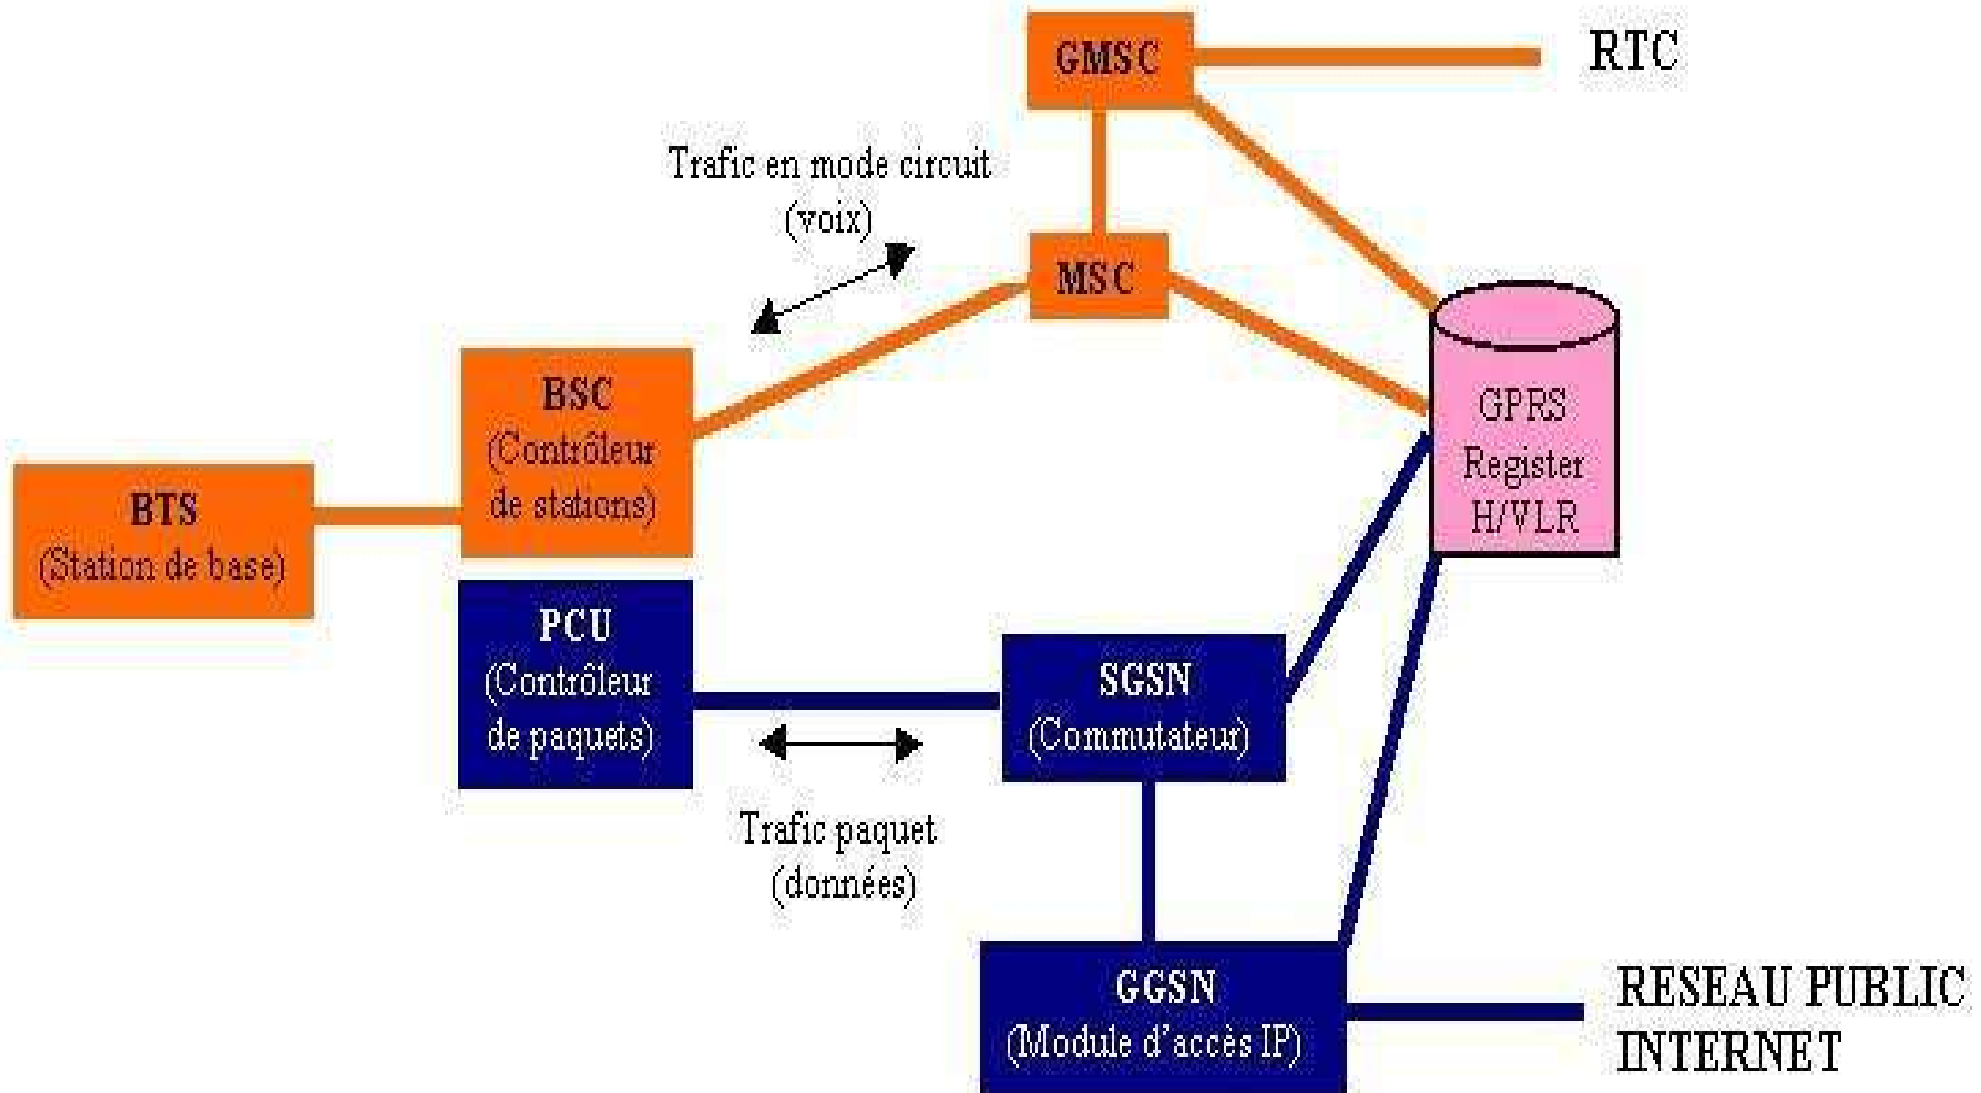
GMSC

RTC

Trafic en mode circuit (voix)

MSC

BSC (Contrôleur de stations)

GPRS Register H/VLR

BTS (Station de base)

PCU (Contrôleur de paquets)

SGSN (Commutateur)

Trafic paquet (données)

GGSN (Module d'accès IP)

RESEAU PUBLIC INTERNET